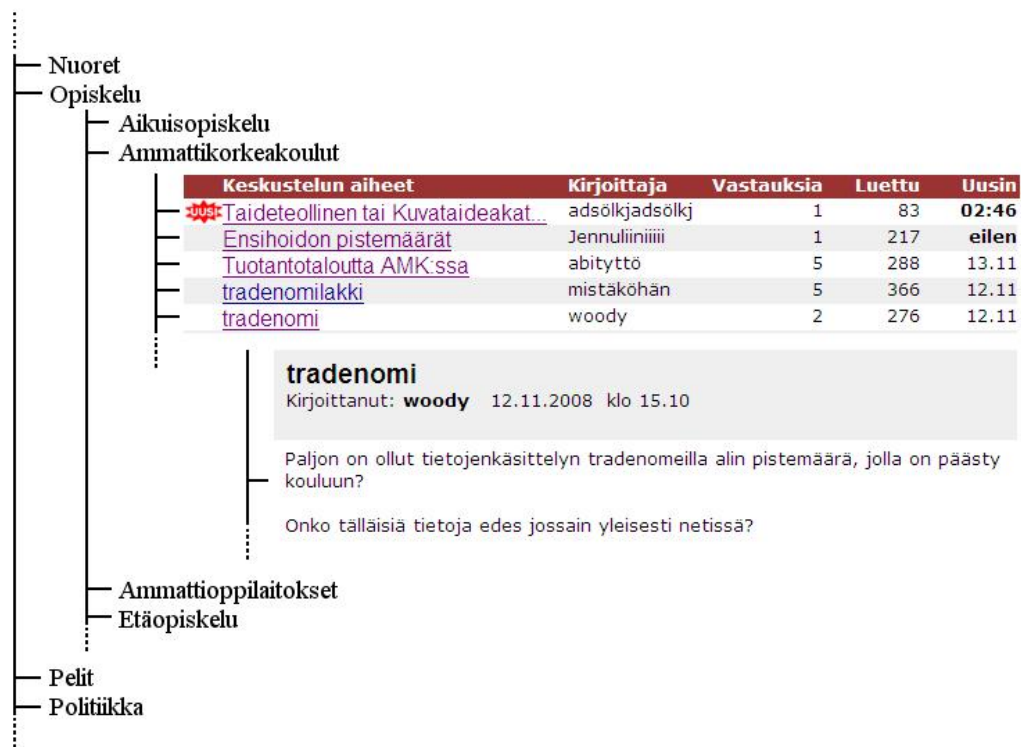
Nuoret
Opiskelu
Aikuisopiskelu
Ammattikorkeakoulut

| Keskustelun aiheet | Kirjoittaja | Vastauksia | Luettu | Uusin |
|---|---|---|---|---|
| UUSI Taideteollinen tai Kuvataideakat... | adsölkjadsölkj | 1 | 83 | **02:46** |
| Ensihoidon pistemäärät | Jennuliiniiiii | 1 | 217 | **eilen** |
| Tuotantotaloutta AMK:ssa | abityttö | 5 | 288 | 13.11 |
| tradenomilakki | mistäköhän | 5 | 366 | 12.11 |
| tradenomi | woody | 2 | 276 | 12.11 |

**tradenomi**
Kirjoittanut: **woody** 12.11.2008 klo 15.10

Paljon on ollut tietojenkäsittelyn tradenomeilla alin pistemäärä, jolla on päästy kouluun?

Onko tälläisiä tietoja edes jossain yleisesti netissä?

Ammattioppilaitokset
Etäopiskelu
Pelit
Politiikka